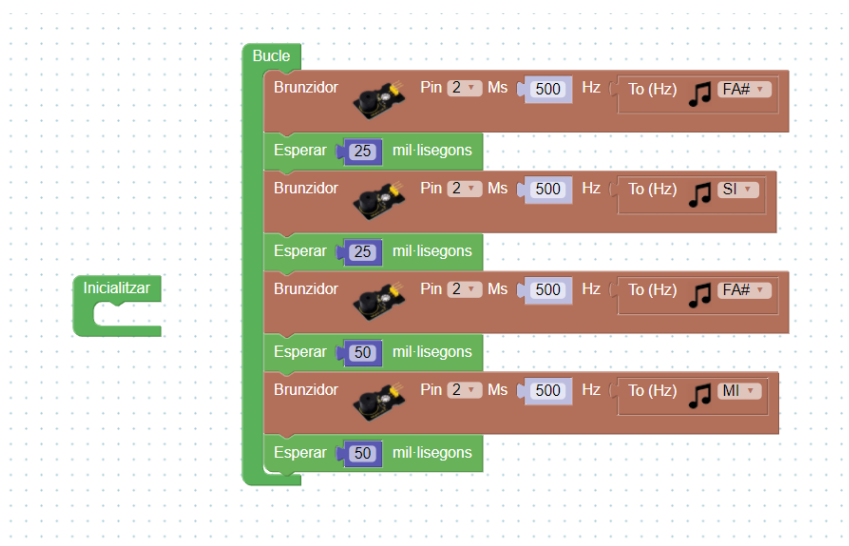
Inicialitzar

Bucle

Brunzidor Pin 2 Ms 500 Hz To (Hz) FA#

Esperar 25 mil·lisegons

Brunzidor Pin 2 Ms 500 Hz To (Hz) SI

Esperar 25 mil·lisegons

Brunzidor Pin 2 Ms 500 Hz To (Hz) FA#

Esperar 50 mil·lisegons

Brunzidor Pin 2 Ms 500 Hz To (Hz) MI

Esperar 50 mil·lisegons